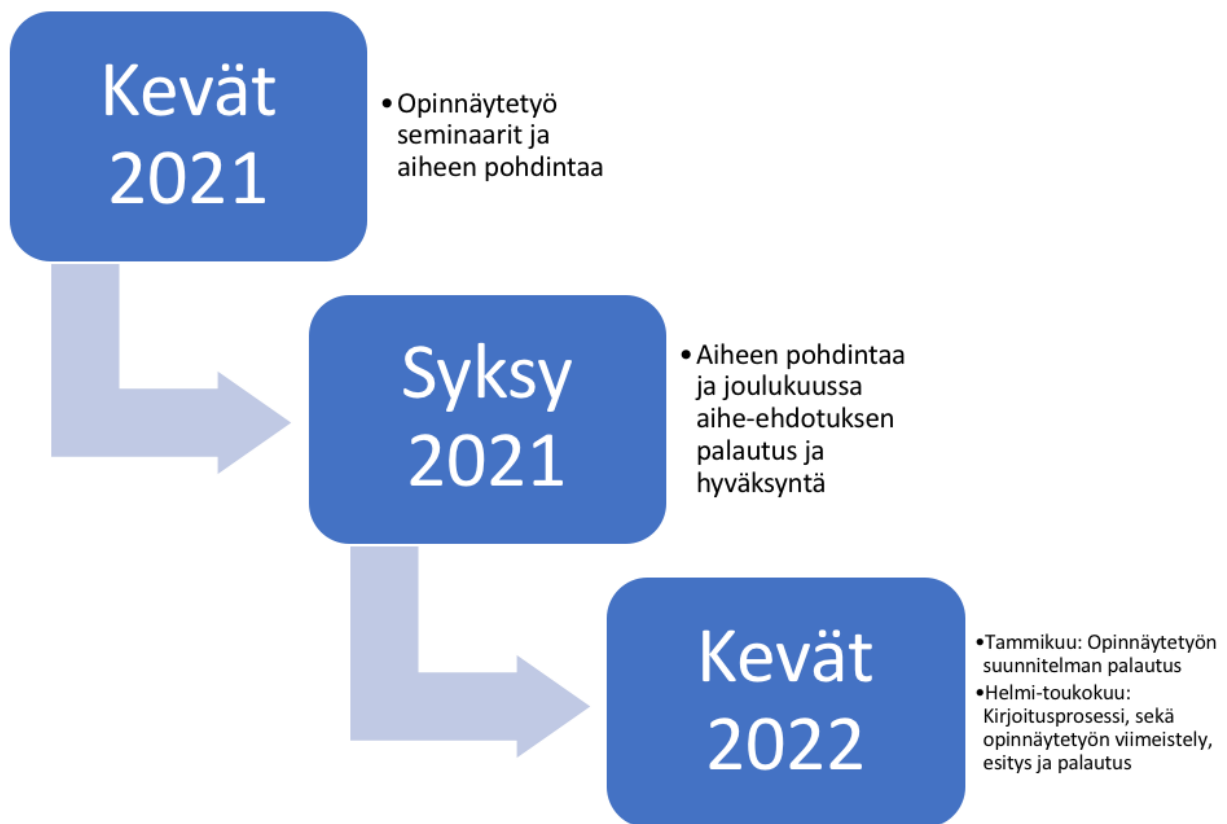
Kevät 2021

• Opinnäytetyö seminaarit ja aiheen pohdintaa

Syksy 2021

• Aiheen pohdintaa ja joulukuussa aihe-ehdotuksen palautus ja hyväksyntä

Kevät 2022

• Tammikuu: Opinnäytetyön suunnitelman palautus
• Helmi-toukokuu: Kirjoitusprosessi, sekä opinnäytetyön viimeistely, esitys ja palautus